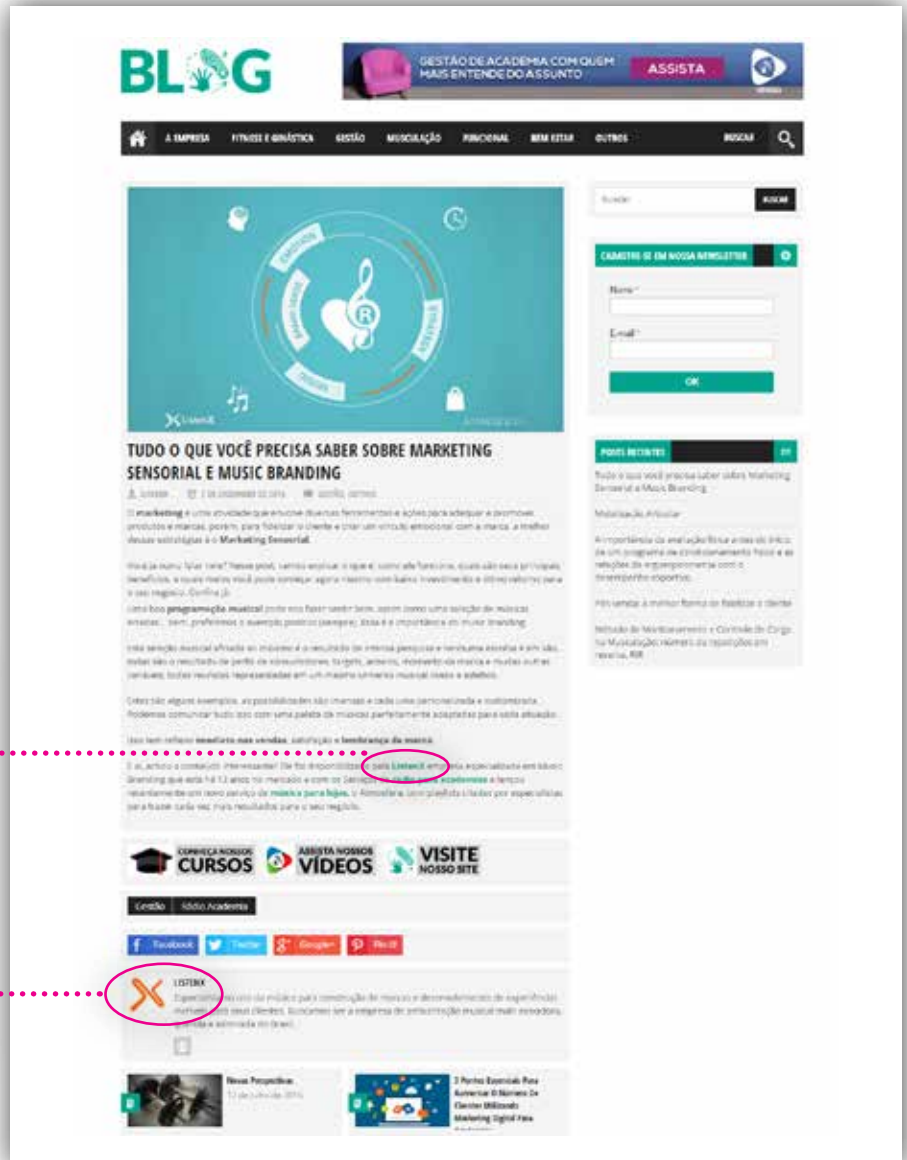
BLOG

GESTÃO DE ACADEMIA COM QUEM MAIS ENTENDE DO ASSUNTO
ASSISTA

A EMPRESA FITNESS E GINÁSTICA GESTÃO MUSCULAÇÃO FUNCIONAL BEM ESTAR OUTROS BUSCAR

Buscar BUSCAR

CADASTRE-SE EM NOSSA NEWSLETTER

Nome *

E-mail *

OK

POSTS RECENTES

Tudo o que você precisa saber sobre Marketing Sensorial e Music Branding

Mobilização Articular

A importância da avaliação física antes do início de um programa de condicionamento físico e as relações da ergoespirometria com o desempenho esportivo

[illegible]

Método de Monitoramento e Controle de Carga na Musculação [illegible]

TUDO O QUE VOCÊ PRECISA SABER SOBRE MARKETING SENSORIAL E MUSIC BRANDING

O marketing é uma atividade que envolve diversas ferramentas e ações para adequar e promover produtos e marcas, porém, para fidelizar o cliente e criar um vínculo emocional com a marca, a melhor dessas estratégias é o Marketing Sensorial.

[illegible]

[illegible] programação musical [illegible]

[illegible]

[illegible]

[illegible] Listen X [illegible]

CONHEÇA NOSSOS CURSOS ASSISTA NOSSOS VÍDEOS VISITE NOSSO SITE

Gestão Rádio Academia

Facebook Twitter Google+ Pin it

LISTENX

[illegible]

Novas Perspectivas

3 Pontos Essenciais Para Aumentar O Número De Clientes Utilizando Marketing Digital Para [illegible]